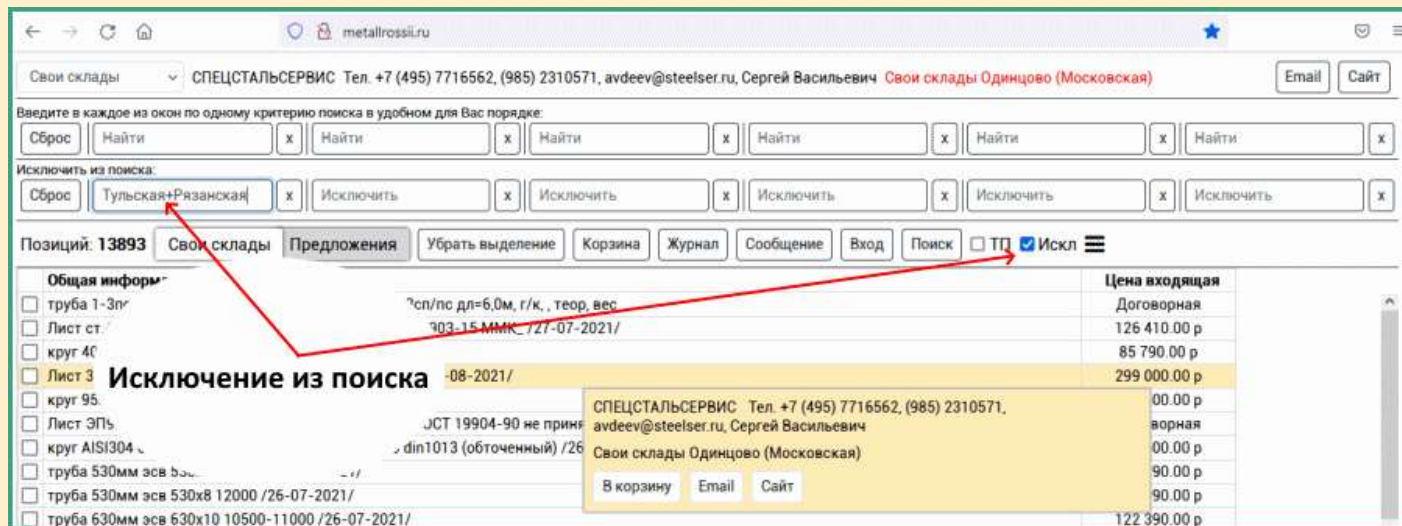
metallrossii.ru

Свои склады СПЕЦСТАЛЬСЕРВИС Тел. +7 (495) 7716562, (985) 2310571, avdeev@steelser.ru, Сергей Васильевич Свои склады Одинцово (Московская) Email Сайт

Введите в каждое из окон по одному критерию поиска в удобном для Вас порядке:

Сброс Найти x Найти x Найти x Найти x Найти x Найти x

Исключить из поиска:

Сброс Тульская+Рязанская x Исключить x Исключить x Исключить x Исключить x Исключить x

Позиций: 13893 Свои склады Предложения Убрать выделение Корзина Журнал Сообщение Вход Поиск ТП Искл

| Общая информ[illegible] | Цена входящая |
|---|---|
| труба 1-3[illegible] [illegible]сп/пс дл=6,0м, г/к, , теор, вес | Договорная |
| Лист ст.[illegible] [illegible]903-15 ММК_/27-07-2021/ | 126 410.00 р |
| круг 40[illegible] | 85 790.00 р |
| Лист 3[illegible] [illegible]-08-2021/ | 299 000.00 р |
| круг 95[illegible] | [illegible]00.00 р |
| Лист ЭП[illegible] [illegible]ОСТ 19904-90 не приня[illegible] | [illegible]оворная |
| круг AISI304 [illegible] din1013 (обточенный) /26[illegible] | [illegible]00.00 р |
| труба 530мм эсв 5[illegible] | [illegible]90.00 р |
| труба 530мм эсв 530х8 12000 /26-07-2021/ | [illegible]90.00 р |
| труба 630мм эсв 630х10 10500-11000 /26-07-2021/ | 122 390.00 р |

Исключение из поиска

СПЕЦСТАЛЬСЕРВИС Тел. +7 (495) 7716562, (985) 2310571, avdeev@steelser.ru, Сергей Васильевич
Свои склады Одинцово (Московская)
В корзину Email Сайт